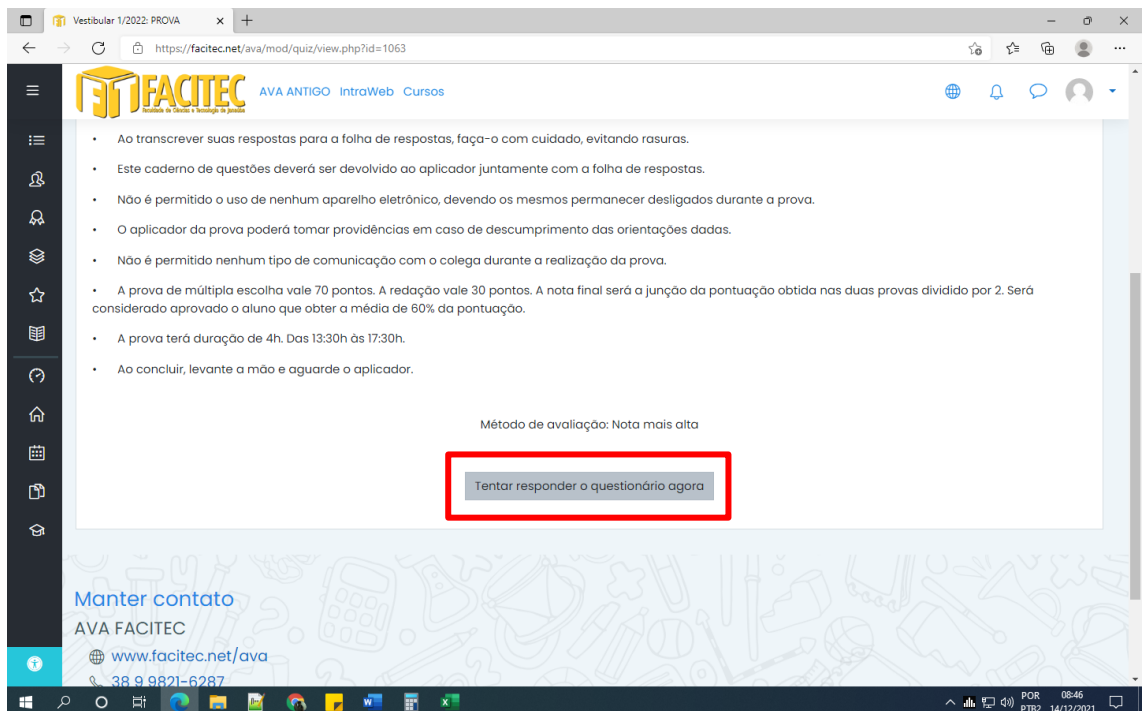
Vestibular 1/2022: PROVA

https://facitec.net/ava/mod/quiz/view.php?id=1063

FACITEC
Faculdade de Ciências e Tecnologia de Janaúba

AVA ANTIGO IntraWeb Cursos

• Ao transcrever suas respostas para a folha de respostas, faça-o com cuidado, evitando rasuras.

• Este caderno de questões deverá ser devolvido ao aplicador juntamente com a folha de respostas.

• Não é permitido o uso de nenhum aparelho eletrônico, devendo os mesmos permanecer desligados durante a prova.

• O aplicador da prova poderá tomar providências em caso de descumprimento das orientações dadas.

• Não é permitido nenhum tipo de comunicação com o colega durante a realização da prova.

• A prova de múltipla escolha vale 70 pontos. A redação vale 30 pontos. A nota final será a junção da pontuação obtida nas duas provas dividido por 2. Será considerado aprovado o aluno que obter a média de 60% da pontuação.

• A prova terá duração de 4h. Das 13:30h às 17:30h.

• Ao concluir, levante a mão e aguarde o aplicador.

Método de avaliação: Nota mais alta

Tentar responder o questionário agora

Manter contato

AVA FACITEC

www.facitec.net/ava

38 9 9821-6287

POR PTB2 08:46 14/12/2021